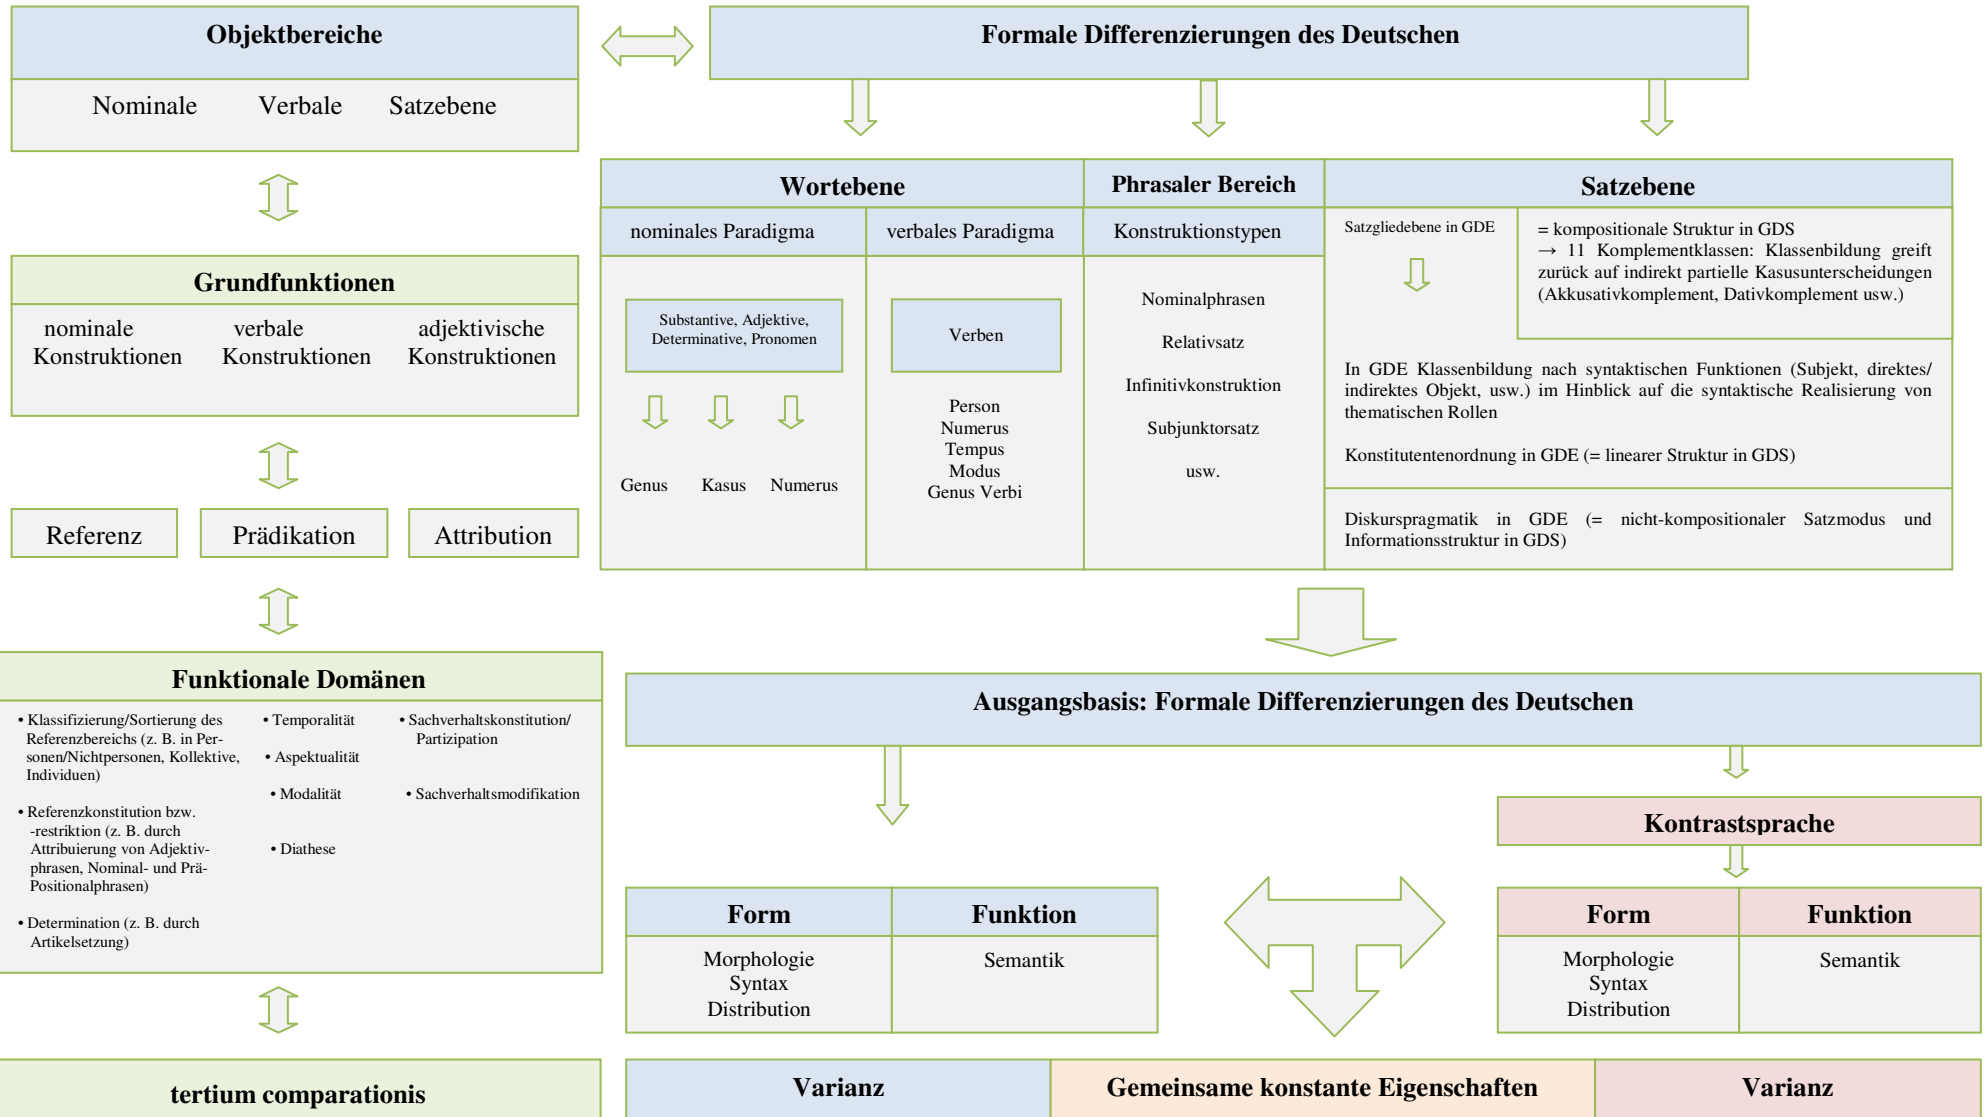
Objektbereiche

Nominale Verbale Satzebene

Formale Differenzierungen des Deutschen

Wortebene

nominales Paradigma

verbales Paradigma

Substantive, Adjektive, Determinative, Pronomen

Genus Kasus Numerus

Verben

Person
Numerus
Tempus
Modus
Genus Verbi

Phrasaler Bereich

Konstruktionstypen

Nominalphrasen

Relativsatz

Infinitivkonstruktion

Subjunktorsatz

usw.

Satzebene

Satzgliedebene in GDE

= kompositionale Struktur in GDS
→ 11 Komplementklassen: Klassenbildung greift zurück auf indirekt partielle Kasusunterscheidungen (Akkusativkomplement, Dativkomplement usw.)

In GDE Klassenbildung nach syntaktischen Funktionen (Subjekt, direktes/ indirektes Objekt, usw.) im Hinblick auf die syntaktische Realisierung von thematischen Rollen

Konstitutentenordnung in GDE (= linearer Struktur in GDS)

Diskurspragmatik in GDE (= nicht-kompositionaler Satzmodus und Informationsstruktur in GDS)

Grundfunktionen

nominale Konstruktionen

verbale Konstruktionen

adjektivische Konstruktionen

Referenz

Prädikation

Attribution

Funktionale Domänen

• Klassifizierung/Sortierung des Referenzbereichs (z. B. in Personen/Nichtpersonen, Kollektive, Individuen)

• Referenzkonstitution bzw. -restriktion (z. B. durch Attribuierung von Adjektivphrasen, Nominal- und Präpositionalphrasen)

• Determination (z. B. durch Artikelsetzung)

• Temporalität

• Aspektualität

• Modalität

• Diathese

• Sachverhaltskonstitution/ Partizipation

• Sachverhaltsmodifikation

tertium comparationis

Ausgangsbasis: Formale Differenzierungen des Deutschen

Kontrastsprache

| Form | Funktion |
|---|---|
| Morphologie Syntax Distribution | Semantik |

| Form | Funktion |
|---|---|
| Morphologie Syntax Distribution | Semantik |

Varianz

Gemeinsame konstante Eigenschaften

Varianz